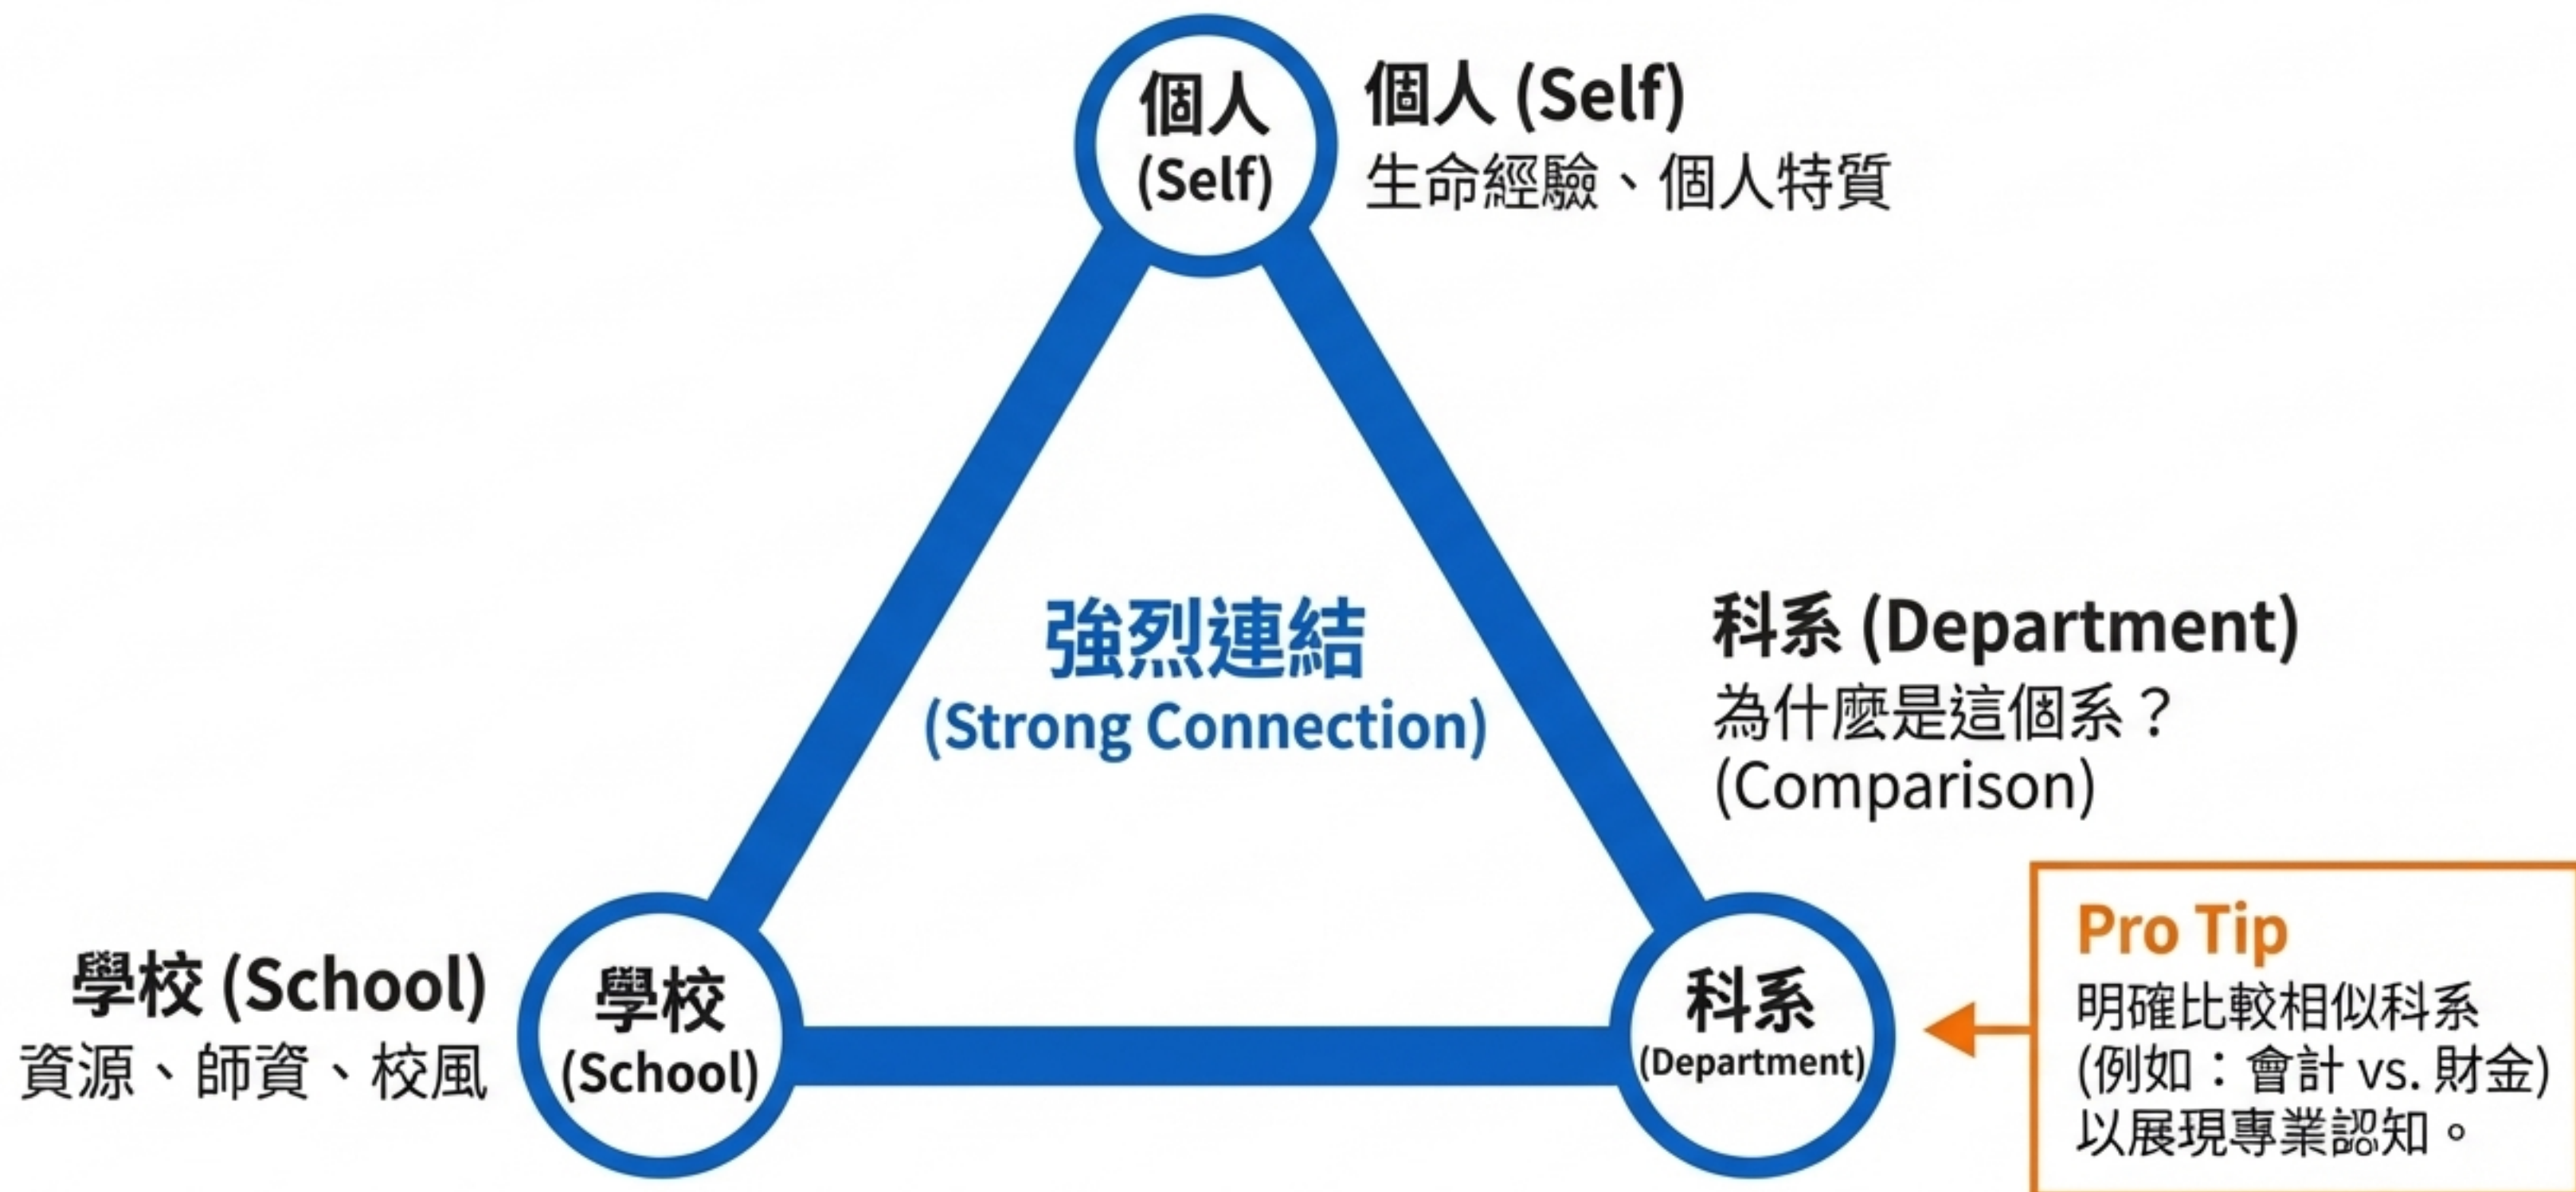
個人
(Self)

個人 (Self)
生命經驗、個人特質

強烈連結
(Strong Connection)

科系 (Department)
為什麼是這個系？
(Comparison)

學校 (School)
資源、師資、校風

學校
(School)

科系
(Department)

Pro Tip
明確比較相似科系
(例如：會計 vs. 財金)
以展現專業認知。